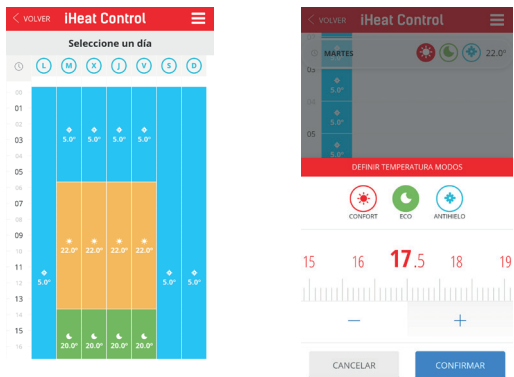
VOLVER iHeat Control

Seleccione un día

L M X J V S D

00
01
02
03
04
05
06
07
08
09
10
11
12
13
14
15
16

5.0° 5.0° 5.0° 5.0°

22.0° 22.0° 22.0° 22.0°

5.0° 5.0° 5.0°

20.0° 20.0° 20.0° 20.0°

VOLVER iHeat Control

MARTES 22.0°

5.0°

5.0°

DEFINIR TEMPERATURA MODOS

CONFORT ECO ANTIHIELO

15 16 17.5 18 19

−

+

CANCELAR CONFIRMAR